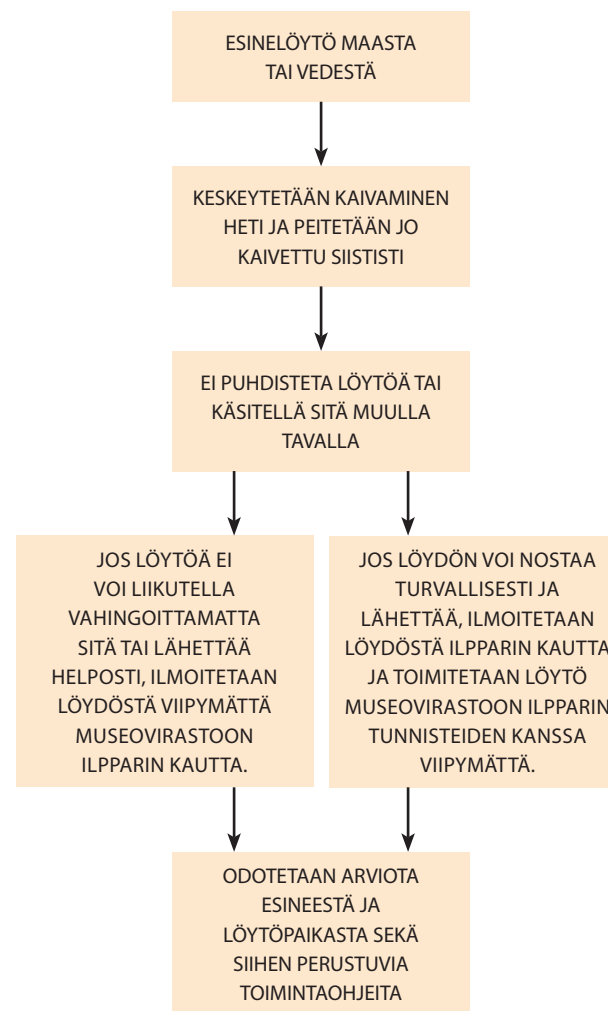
ESINELÖYTÖ MAASTA TAI VEDESTÄ

KESKEYTETÄÄN KAIVAMINEN HETI JA PEITETÄÄN JO KAIVETTU SIISTISTI

EI PUHDISTETA LÖYTÖÄ TAI KÄSITELLÄ SITÄ MUULLA TAVALLA

JOS LÖYTÖÄ EI VOI LIIKUTELLA VAHINGOITTAMATTA SITÄ TAI LÄHETTÄÄ HELPOSTI, ILMOITETAAN LÖYDÖSTÄ VIIPYMÄTTÄ MUSEOVIRASTOON ILPPARIN KAUTTA.

JOS LÖYDÖN VOI NOSTAA TURVALLISESTI JA LÄHETTÄÄ, ILMOITETAAN LÖYDÖSTÄ ILPPARIN KAUTTA JA TOIMITETAAN LÖYTÖ MUSEOVIRASTOON ILPPARIN TUNNISTEIDEN KANSSA VIIPYMÄTTÄ.

ODOTETAAN ARVIOTA ESINEESTÄ JA LÖYTÖPAIKASTA SEKÄ SIIHEN PERUSTUVIA TOIMINTAOHJEITA